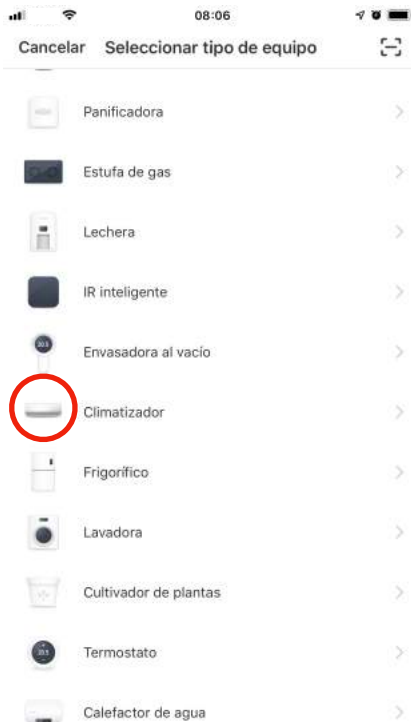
08:06

Cancelar Seleccionar tipo de equipo

Panificadora

Estufa de gas

Lechera

IR inteligente

Envasadora al vacío

Climatizador

Frigorífico

Lavadora

Cultivador de plantas

Termostato

Calefactor de agua